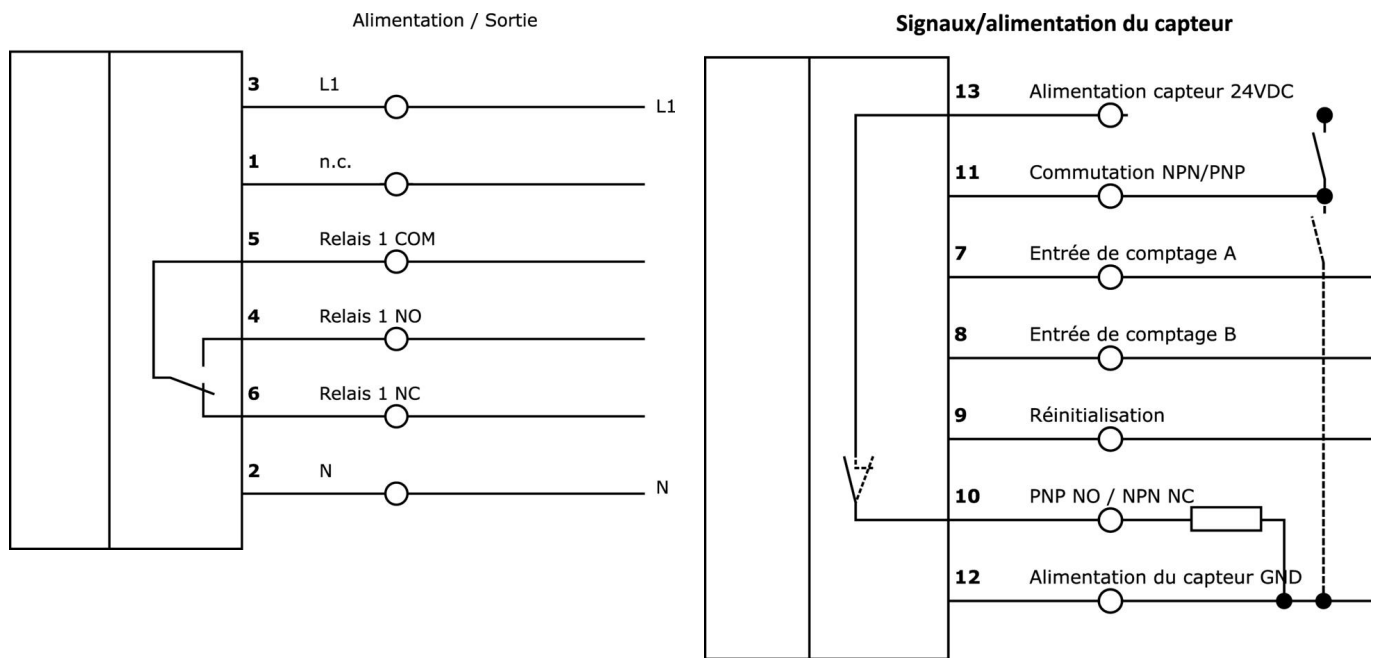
Alimentation / Sortie

3 L1 L1

1 n.c.

5 Relais 1 COM

4 Relais 1 NO

6 Relais 1 NC

2 N N

Signaux/alimentation du capteur

13 Alimentation capteur 24VDC

11 Commutation NPN/PNP

7 Entrée de comptage A

8 Entrée de comptage B

9 Réinitialisation

10 PNP NO / NPN NC

12 Alimentation du capteur GND